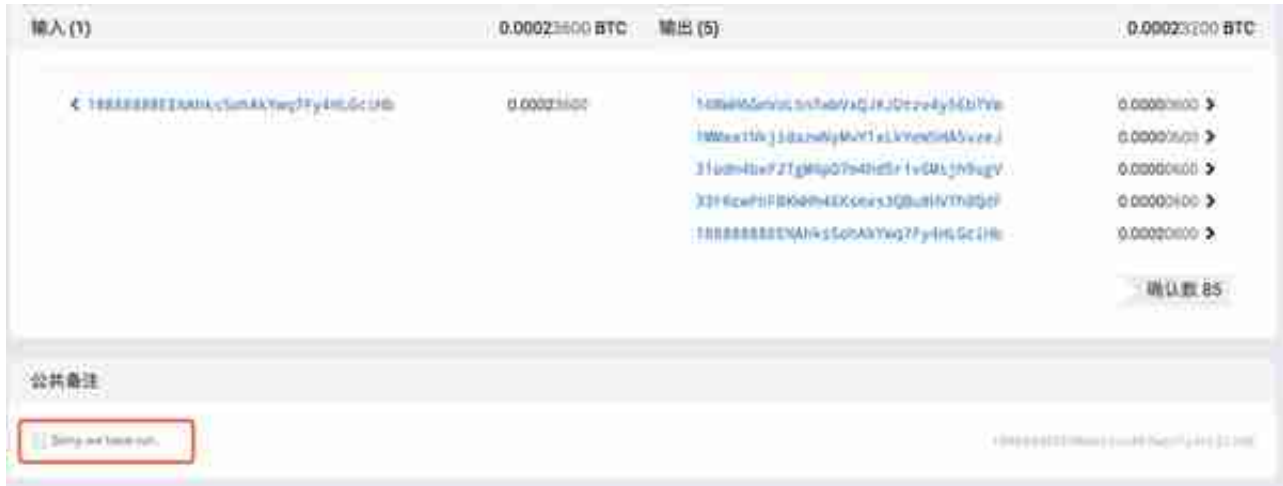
输入 (1)

0.00023600 BTC

输出 (5)

0.00023200 BTC

< 1888888888ENAhkvSohAkYwq7Fy4nLGcUHb

0.00023600

1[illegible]

0.00000600 >

1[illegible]

0.00000600 >

31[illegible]

0.00000600 >

33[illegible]

0.00000600 >

1888888888ENAhkvSohAkYwq7Fy4nLGcUHb

0.00000600 >

确认数 85

公共备注

Sorry we have run...

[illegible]